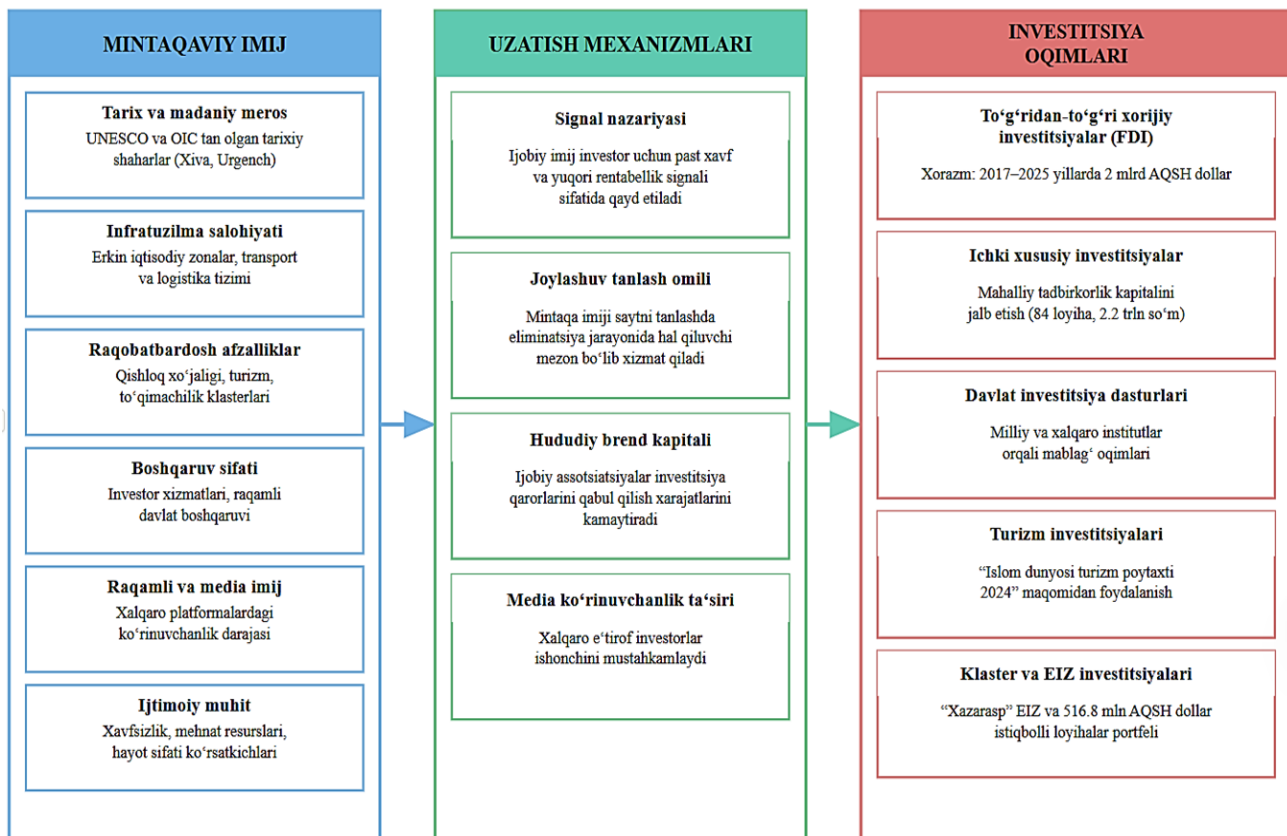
MINTAQAVIY IMIJ

Tarix va madaniy meros
UNESCO va OIC tan olgan tarixiy shaharlar (Xiva, Urgench)

Infratuzilma salohiyati
Erkin iqtisodiy zonalar, transport va logistika tizimi

Raqobatbardosh afzalliklar
Qishloq xo‘jaligi, turizm, to‘qimachilik klasterlari

Boshqaruv sifati
Investor xizmatlari, raqamli davlat boshqaruvi

Raqamli va media imij
Xalqaro platformalardagi ko‘rinuvchanlik darajasi

Ijtimoiy muhit
Xavfsizlik, mehnat resurslari, hayot sifati ko‘rsatkichlari

UZATISH MEXANIZMLARI

Signal nazariyasi
Ijobiy imij investor uchun past xavf va yuqori rentabellik signali sifatida qayd etiladi

Joylashuv tanlash omili
Mintaqa imiji saytni tanlashda eliminatsiya jarayonida hal qiluvchi mezon bo‘lib xizmat qiladi

Hududiy brend kapitali
Ijobiy assotsiatsiyalar investitsiya qarorlarini qabul qilish xarajatlarini kamaytiradi

Media ko‘rinuvchanlik ta‘siri
Xalqaro e‘tirof investorlar ishonchini mustahkamlaydi

INVESTITSIYA OQIMLARI

To‘g‘ridan-to‘g‘ri xorijiy investitsiyalar (FDI)
Xorazm: 2017–2025 yillarda 2 mlrd AQSH dollar

Ichki xususiy investitsiyalar
Mahalliy tadbirkorlik kapitalini jalb etish (84 loyiha, 2.2 trln so‘m)

Davlat investitsiya dasturlari
Milliy va xalqaro institutlar orqali mablag‘ oqimlari

Turizm investitsiyalari
“Islom dunyosi turizm poytaxti 2024” maqomidan foydalanish

Klaster va EIZ investitsiyalari
“Xazarasp” EIZ va 516.8 mln AQSH dollar istiqbolli loyihalar portfeli